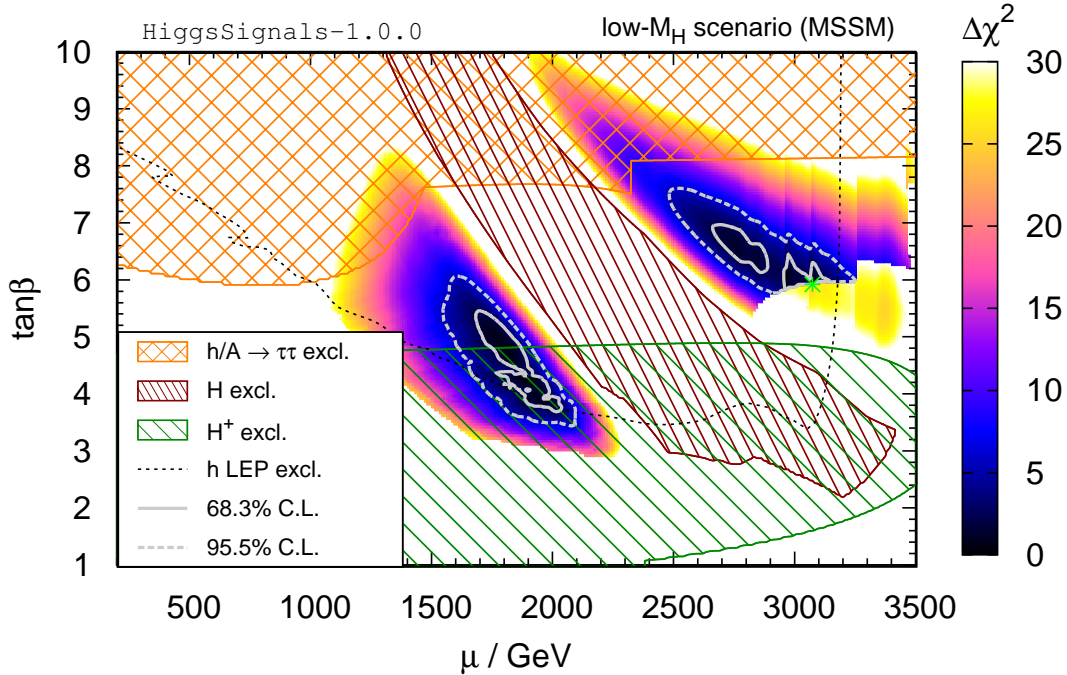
HiggsSignals-1.0.0

low-$M_H$ scenario (MSSM)

$\Delta\chi^2$

30
25
20
15
10
5
0

tanβ

10
9
8
7
6
5
4
3
2
1

$h/A \rightarrow \tau\tau$ excl.
H excl.
$H^+$ excl.
h LEP excl.
68.3% C.L.
95.5% C.L.

500 1000 1500 2000 2500 3000 3500

μ / GeV